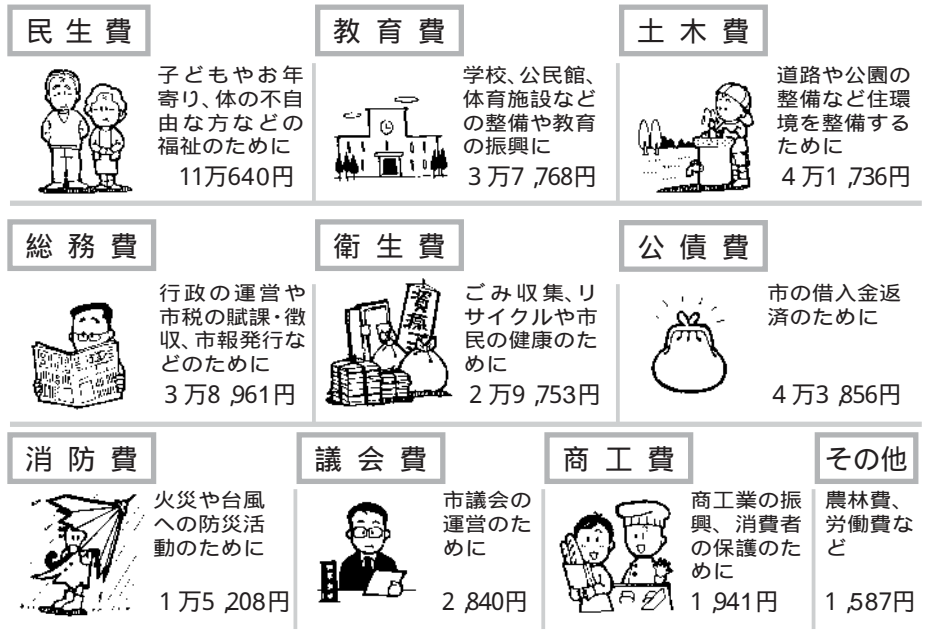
民生費

子どもやお年寄り、体の不自由な方などの福祉のために

11万640円

教育費

学校、公民館、体育施設などの整備や教育の振興に

3万7,768円

土木費

道路や公園の整備など住環境を整備するために

4万1,736円

総務費

行政の運営や市税の賦課・徴収、市報発行などのために

3万8,961円

衛生費

ごみ収集、リサイクルや市民の健康のために

2万9,753円

公債費

市の借入金返済のために

4万3,856円

消防費

火災や台風への防災活動のために

1万5,208円

議会費

市議会の運営のために

2,840円

商工費

商工業の振興、消費者の保護のために

1,941円

その他

農林費、労働費など

1,587円